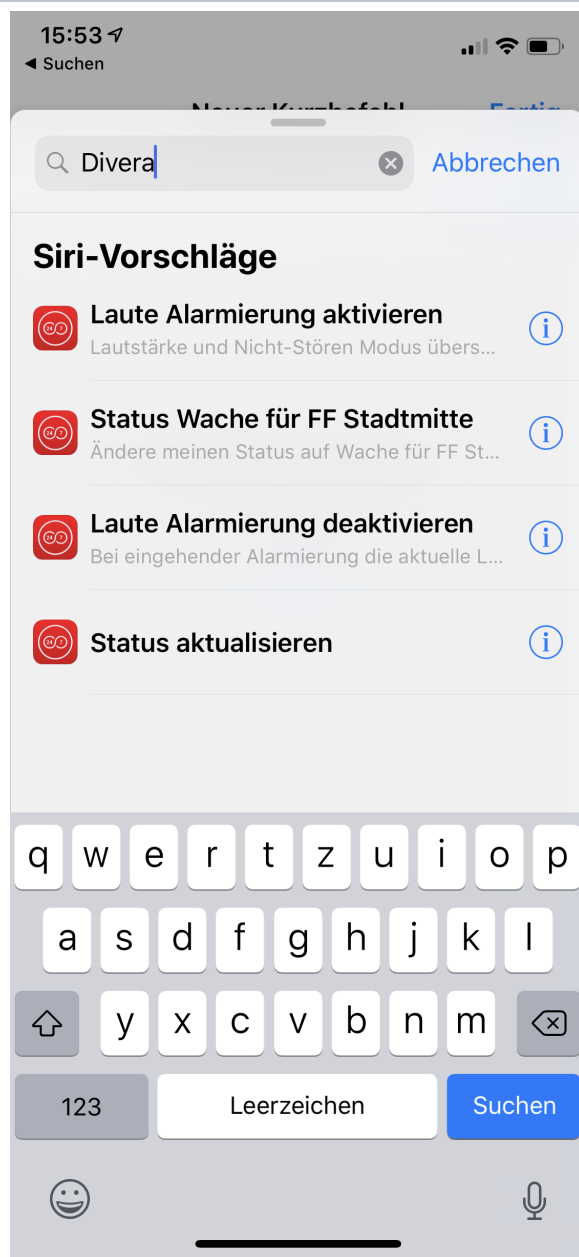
15:53
◀ Suchen

Neuer Kurzbefehl Fertig

Divera Abbrechen

Siri-Vorschläge

Laute Alarmierung aktivieren
Lautstärke und Nicht-Stören Modus übers...

Status Wache für FF Stadtmitte
Ändere meinen Status auf Wache für FF St...

Laute Alarmierung deaktivieren
Bei eingehender Alarmierung die aktuelle L...

Status aktualisieren

q w e r t z u i o p
a s d f g h j k l
y x c v b n m
123 Leerzeichen Suchen